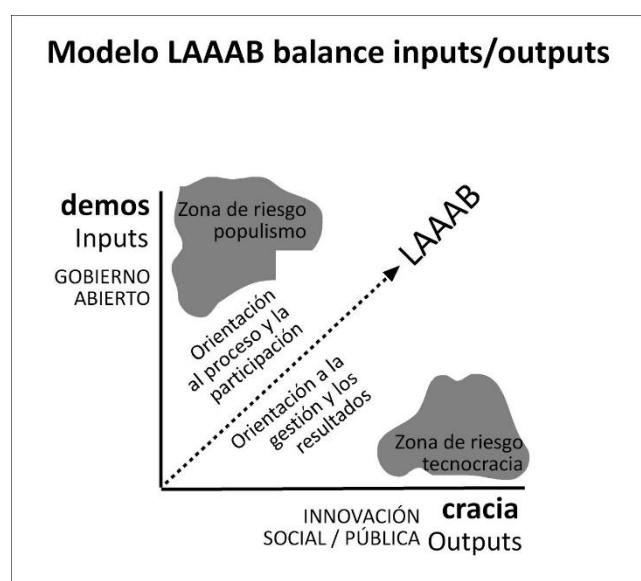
Modelo LAAAB balance inputs/outputs

demos
Inputs

GOBIERNO ABIERTO

Zona de riesgo populismo

LAAAB

Orientación al proceso y la participación

Orientación a la gestión y los resultados

Zona de riesgo tecnocracia

INNOVACIÓN SOCIAL / PÚBLICA

cracia
Outputs